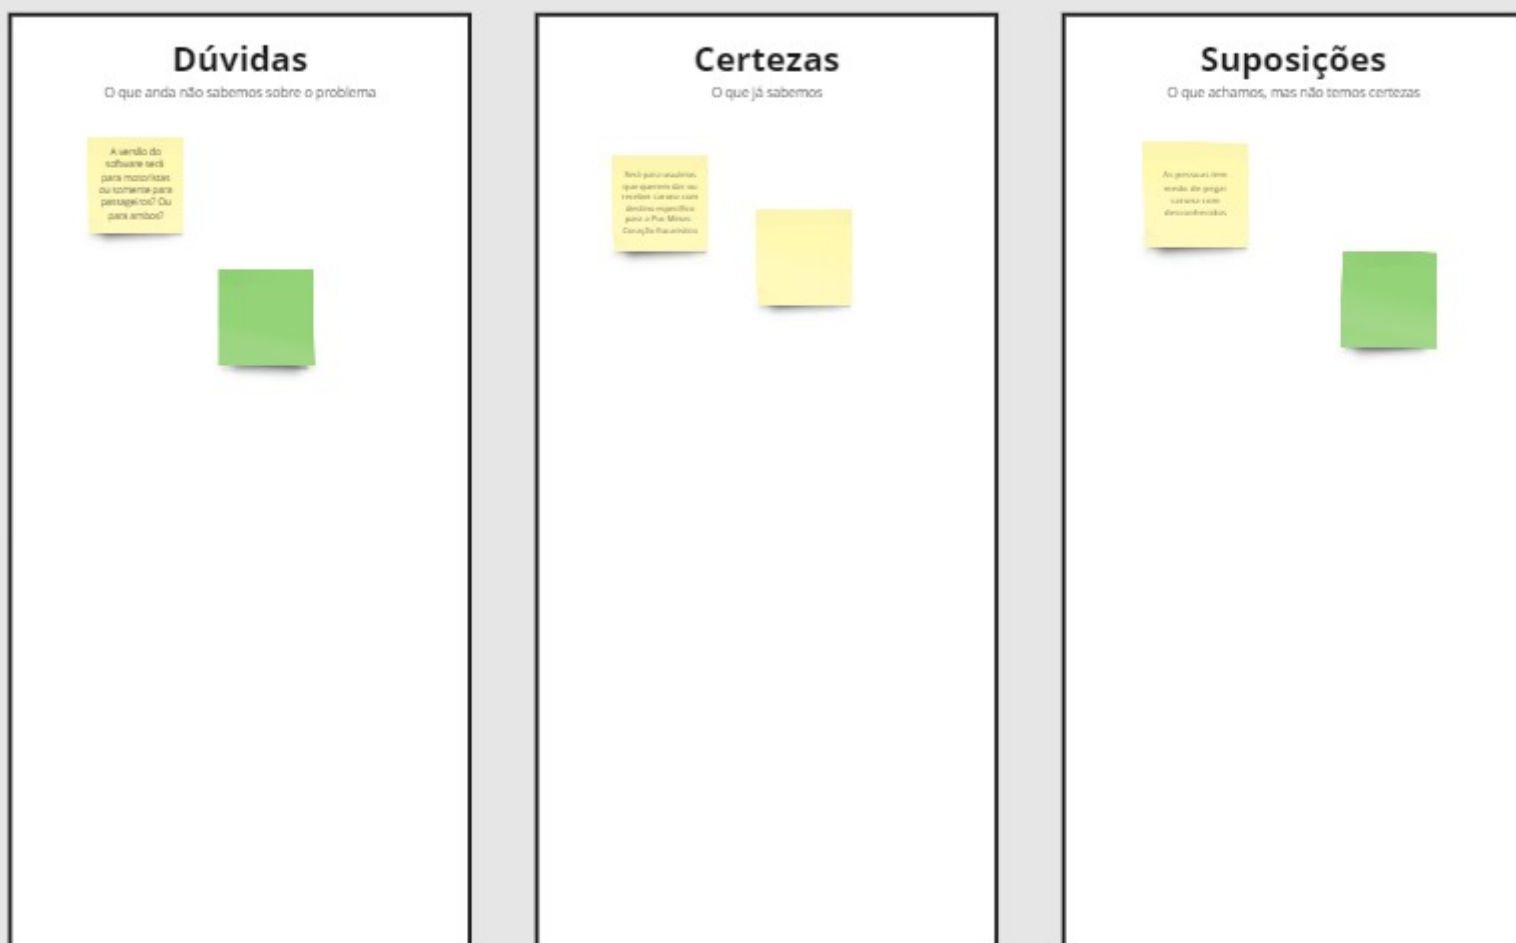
Dúvidas

O que anda não sabemos sobre o problema

A versão do software será para motoristas ou somente para passageiros? Ou para ambos?

Certezas

O que já sabemos

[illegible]

Suposições

O que achamos, mas não temos certezas

As pessoas tem medo de pegar carona com desconhecidos